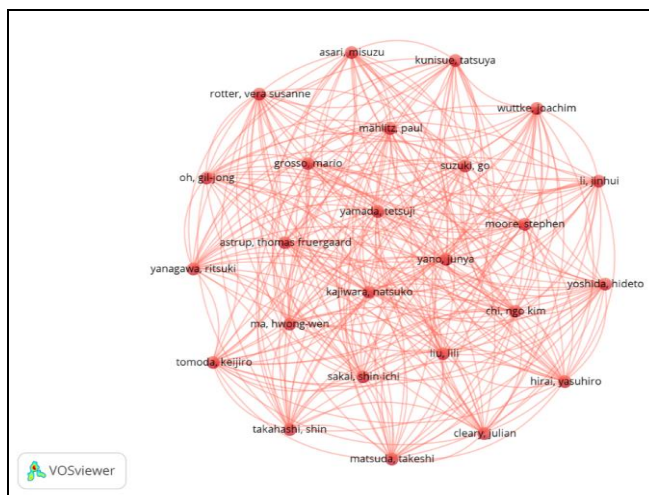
asari, misuzu
kunisue, tatsuya
rotter, vera susanne
wuttke, joachim
mählitz, paul
grosso, mario
suzuki, go
oh, gil-jong
li, jinhui
yamada, tetsuji
moore, stephen
astrup, thomas fruergaard
yano, junya
yanagawa, ritsuki
yoshida, hideto
kajiwara, natsuko
chi, ngo kim
ma, hwong-wen
liu, jili
tomoda, keijiro
sakai, shin-ichi
hirai, yasuhiro
cleary, julian
takahashi, shin
matsuda, takeshi
VOSviewer